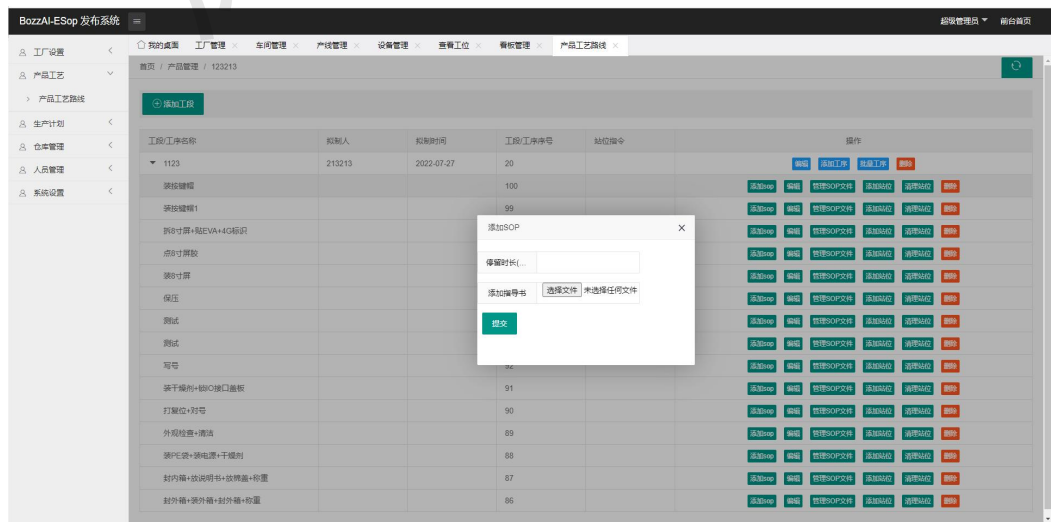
BozzAI-ESop 发布系统 ≡

超级管理员 ▾ 前台首页

工厂设置
产品工艺
产品工艺路线
生产计划
仓库管理
人员管理
系统设置

我的桌面 | 工厂管理 × | 车间管理 × | 产线管理 × | 设备管理 × | 查看工位 × | 看板管理 × | 产品工艺路线 ×

首页 / 产品管理 / 123213

⊕ 添加工段

| 工段/工序名称 | 拟制人 | 拟制时间 | 工段/工序序号 | 站位指令 | 操作 |
|---|---|---|---|---|---|
| ▾ 1123 | 213213 | 2022-07-27 | 20 | | 编辑 添加工序 批量工序 删除 |
| 装按键帽 | | | 100 | | 添加sop 编辑 管理SOP文件 添加站位 清理站位 删除 |
| 装按键帽1 | | | 99 | | 添加sop 编辑 管理SOP文件 添加站位 清理站位 删除 |
| 拆8寸屏+贴EVA+4G标识 | | | | | 添加sop 编辑 管理SOP文件 添加站位 清理站位 删除 |
| 点8寸屏胶 | | | | | 添加sop 编辑 管理SOP文件 添加站位 清理站位 删除 |
| 装8寸屏 | | | | | 添加sop 编辑 管理SOP文件 添加站位 清理站位 删除 |
| 保压 | | | | | 添加sop 编辑 管理SOP文件 添加站位 清理站位 删除 |
| 测试 | | | | | 添加sop 编辑 管理SOP文件 添加站位 清理站位 删除 |
| 测试 | | | | | 添加sop 编辑 管理SOP文件 添加站位 清理站位 删除 |
| 写号 | | | 92 | | 添加sop 编辑 管理SOP文件 添加站位 清理站位 删除 |
| 装干燥剂+装IO接口盖板 | | | 91 | | 添加sop 编辑 管理SOP文件 添加站位 清理站位 删除 |
| 打复位+对号 | | | 90 | | 添加sop 编辑 管理SOP文件 添加站位 清理站位 删除 |
| 外观检查+清洁 | | | 89 | | 添加sop 编辑 管理SOP文件 添加站位 清理站位 删除 |
| 装PE袋+装电源+干燥剂 | | | 88 | | 添加sop 编辑 管理SOP文件 添加站位 清理站位 删除 |
| 封内箱+放说明书+放隔盖+称重 | | | 87 | | 添加sop 编辑 管理SOP文件 添加站位 清理站位 删除 |
| 封外箱+装外箱+封外箱+称重 | | | 86 | | 添加sop 编辑 管理SOP文件 添加站位 清理站位 删除 |

添加SOP ×

停留时长(...

添加指导书 选择文件 未选择任何文件

提交